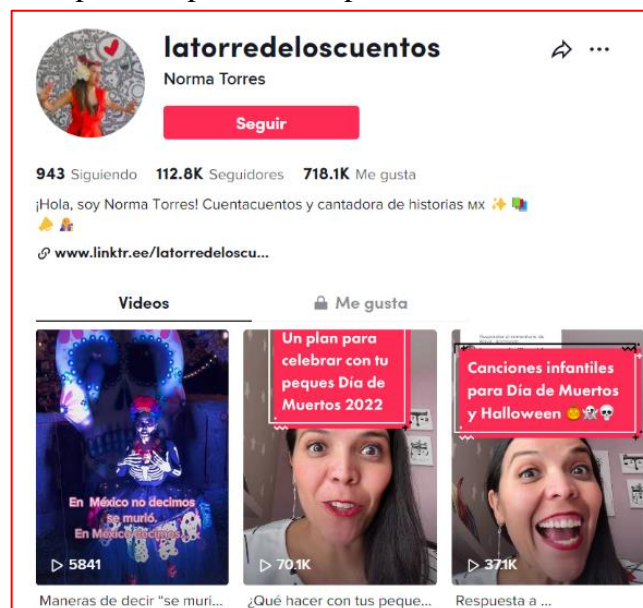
latorredeloscuentos
Norma Torres

Seguir

943 Siguiendo 112.8K Seguidores 718.1K Me gusta

¡Hola, soy Norma Torres! Cuentacuentos y cantadora de historias MX ✨📚
🐣🧑‍🤝‍🧑

www.linktr.ee/latorredeloscu...

Videos Me gusta

En México no decimos se murió. En México decimos...
▷ 5841
Maneras de decir "se muri...

Un plan para celebrar con tu peques Día de Muertos 2022
▷ 70.1K
¿Qué hacer con tus peque...

Canciones infantiles para Día de Muertos y Halloween 🎃👻💀
▷ 37.1K
Respuesta a ...